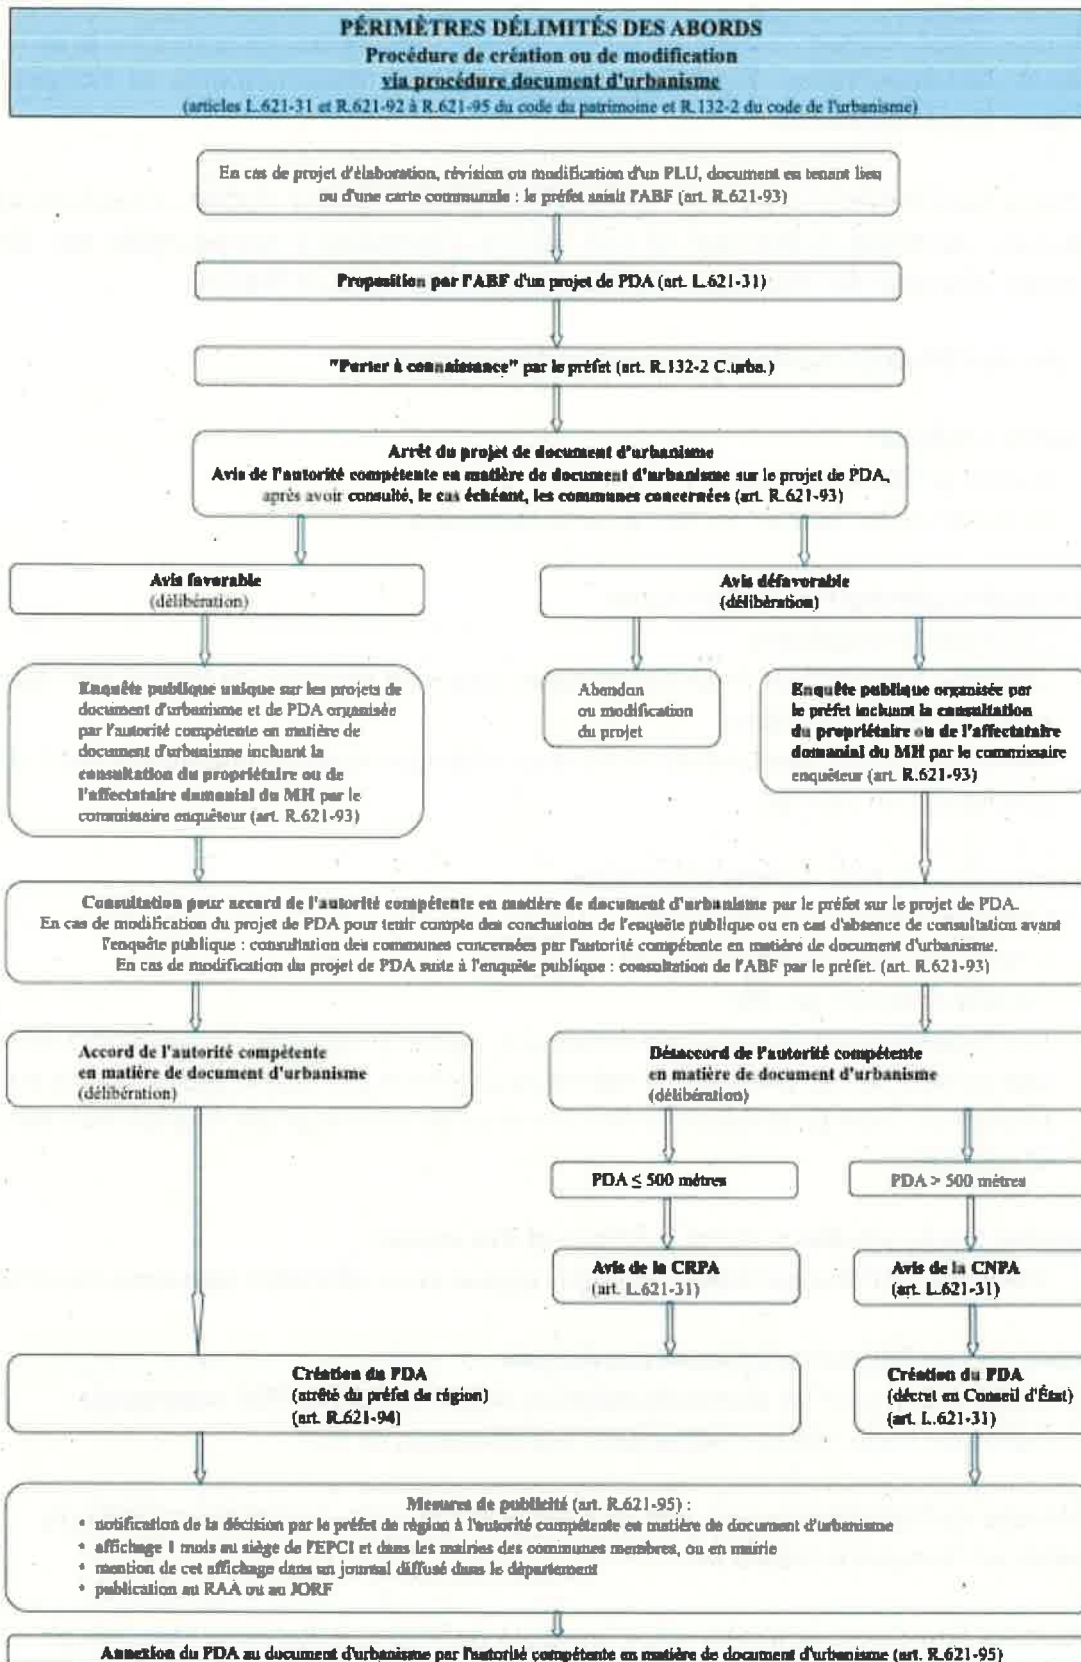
PÉRIMÈTRES DÉLIMITÉS DES ABORDS
Procédure de création ou de modification
via procédure document d'urbanisme
(articles L.621-31 et R.621-92 à R.621-95 du code du patrimoine et R.132-2 du code de l'urbanisme)

En cas de projet d'élaboration, révision ou modification d'un PLU, document en tenant lieu ou d'une carte communale : le préfet saisit l'ABF (art. R.621-93)

Proposition par l'ABF d'un projet de PDA (art. L.621-31)

"Porter à connaissance" par le préfet (art. R.132-2 C.urba.)

Arrêt du projet de document d'urbanisme
Avis de l'autorité compétente en matière de document d'urbanisme sur le projet de PDA, après avoir consulté, le cas échéant, les communes concernées (art. R.621-93)

Avis favorable
(délibération)

Avis défavorable
(délibération)

Enquête publique unique sur les projets de document d'urbanisme et de PDA organisée par l'autorité compétente en matière de document d'urbanisme incluant la consultation du propriétaire ou de l'affectataire domanial du MH par le commissaire enquêteur (art. R.621-93)

Abandon ou modification du projet

Enquête publique organisée par le préfet incluant la consultation du propriétaire ou de l'affectataire domanial du MH par le commissaire enquêteur (art. R.621-93)

Consultation pour accord de l'autorité compétente en matière de document d'urbanisme par le préfet sur le projet de PDA.
En cas de modification du projet de PDA pour tenir compte des conclusions de l'enquête publique ou en cas d'absence de consultation avant l'enquête publique : consultation des communes concernées par l'autorité compétente en matière de document d'urbanisme.
En cas de modification du projet de PDA suite à l'enquête publique : consultation de l'ABF par le préfet. (art. R.621-93)

Accord de l'autorité compétente en matière de document d'urbanisme
(délibération)

Désaccord de l'autorité compétente en matière de document d'urbanisme
(délibération)

PDA ≤ 500 mètres

PDA > 500 mètres

Avis de la CRPA
(art. L.621-31)

Avis de la CNPA
(art. L.621-31)

Création du PDA
(arrêté du préfet de région)
(art. R.621-94)

Création du PDA
(décret en Conseil d'État)
(art. L.621-31)

Mesures de publicité (art. R.621-95) :
• notification de la décision par le préfet de région à l'autorité compétente en matière de document d'urbanisme
• affichage 1 mois au siège de l'EPCI et dans les mairies des communes membres, ou en mairie
• mention de cet affichage dans un journal diffusé dans le département
• publication au RAA ou au JORF

Annexion du PDA au document d'urbanisme par l'autorité compétente en matière de document d'urbanisme (art. R.621-95)